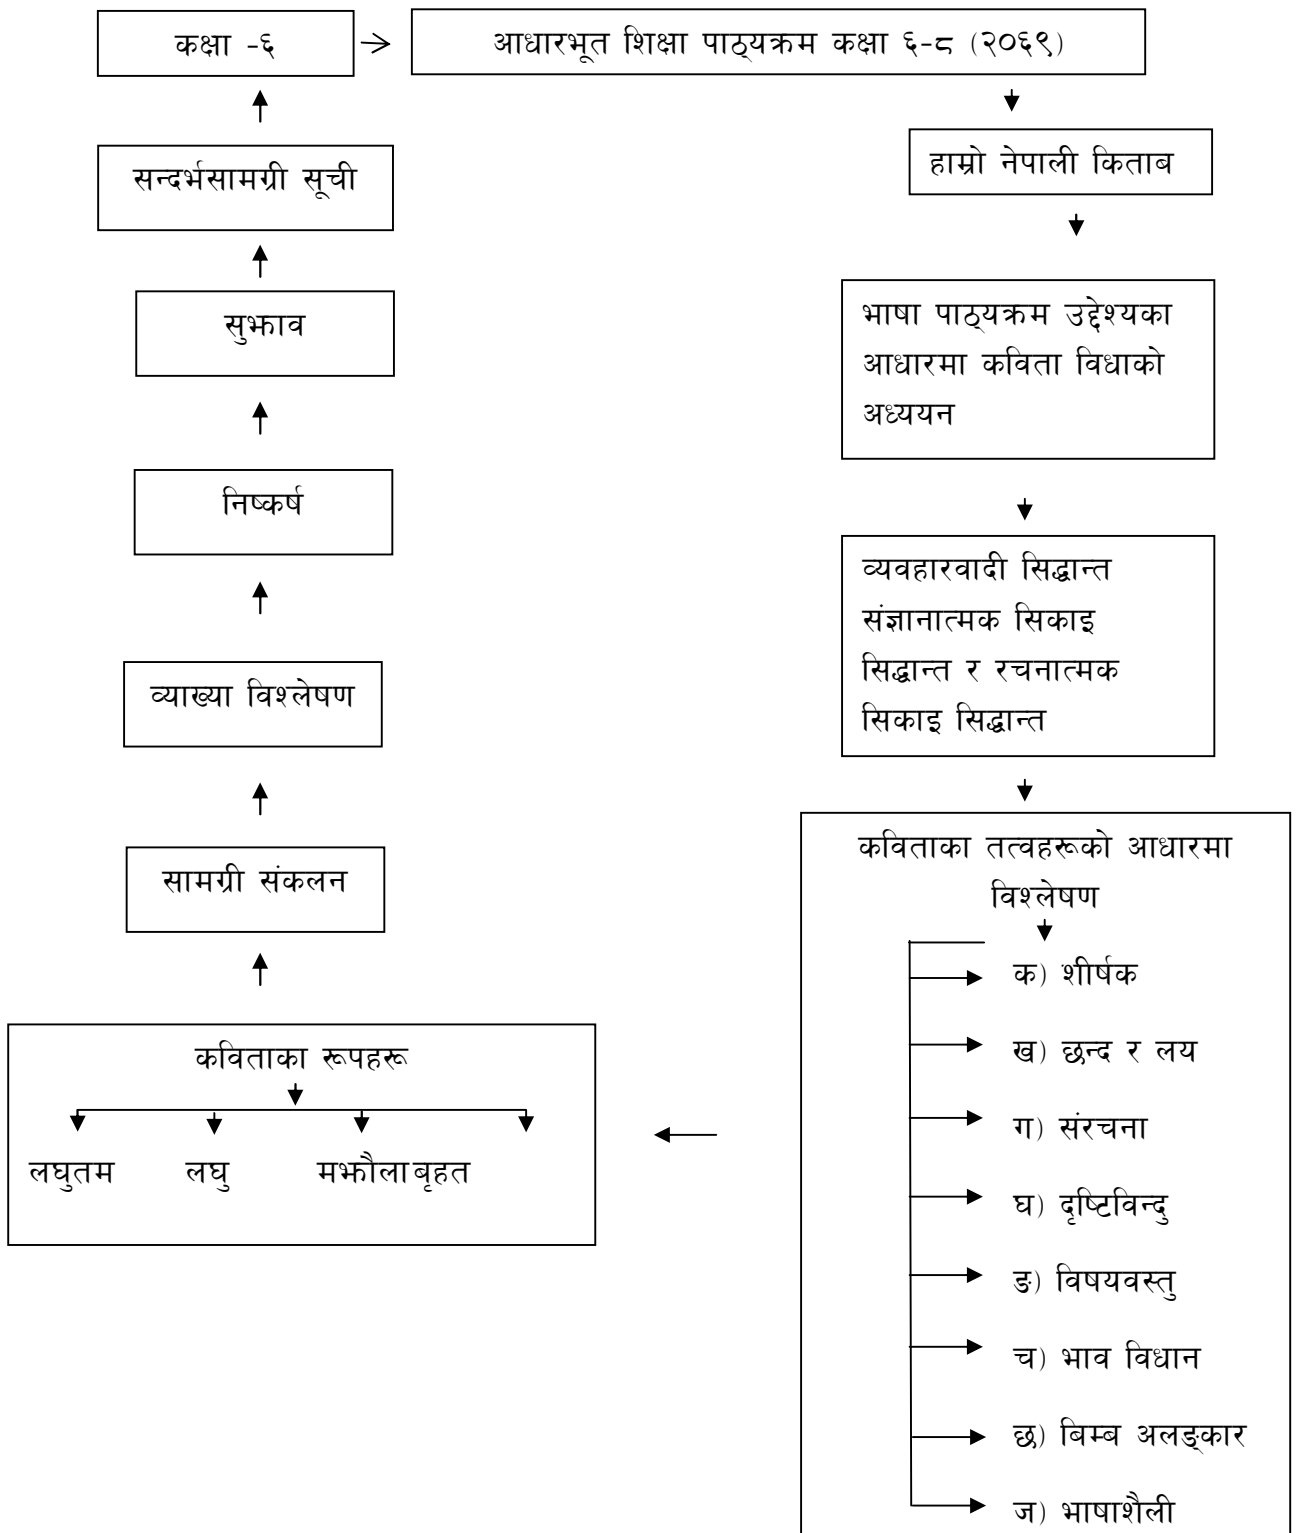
कक्षा -६

आधारभूत शिक्षा पाठ्यक्रम कक्षा ६-८ (२०६९)

हाम्रो नेपाली किताब

भाषा पाठ्यक्रम उद्देश्यका आधारमा कविता विधाको अध्ययन

व्यवहारवादी सिद्धान्त संज्ञानात्मक सिकाइ सिद्धान्त र रचनात्मक सिकाइ सिद्धान्त

कविताका तत्वहरूको आधारमा विश्लेषण

क) शीर्षक

ख) छन्द र लय

ग) संरचना

घ) दृष्टिविन्दु

ङ) विषयवस्तु

च) भाव विधान

छ) बिम्ब अलङ्कार

ज) भाषाशैली

कविताका रूपहरू

लघुतम लघु मझौला बृहत

सामग्री संकलन

व्याख्या विश्लेषण

निष्कर्ष

सुझाव

सन्दर्भसामग्री सूची